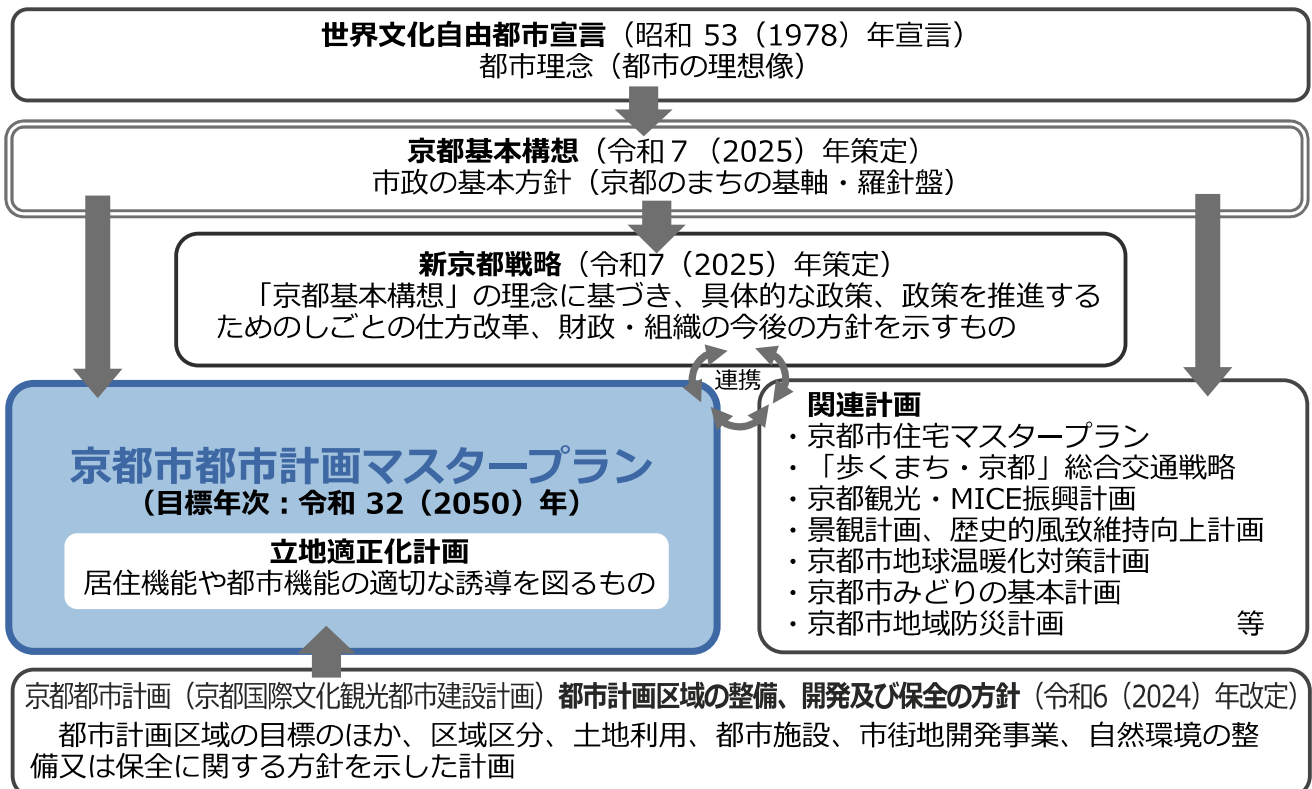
**世界文化自由都市宣言**（昭和 53（1978）年宣言）
都市理念（都市の理想像）

**京都基本構想**（令和７（2025）年策定）
市政の基本方針（京都のまちの基軸・羅針盤）

**新京都戦略**（令和7（2025）年策定）
「京都基本構想」の理念に基づき、具体的な政策、政策を推進するためのしごとの仕方改革、財政・組織の今後の方針を示すもの

連携

**京都市都市計画マスタープラン**
**（目標年次：令和 32（2050）年）**

**立地適正化計画**
居住機能や都市機能の適切な誘導を図るもの

**関連計画**
・京都市住宅マスタープラン
・「歩くまち・京都」総合交通戦略
・京都観光・MICE振興計画
・景観計画、歴史的風致維持向上計画
・京都市地球温暖化対策計画
・京都市みどりの基本計画
・京都市地域防災計画　等

京都都市計画（京都国際文化観光都市建設計画）**都市計画区域の整備、開発及び保全の方針**（令和6（2024）年改定）
都市計画区域の目標のほか、区域区分、土地利用、都市施設、市街地開発事業、自然環境の整備又は保全に関する方針を示した計画